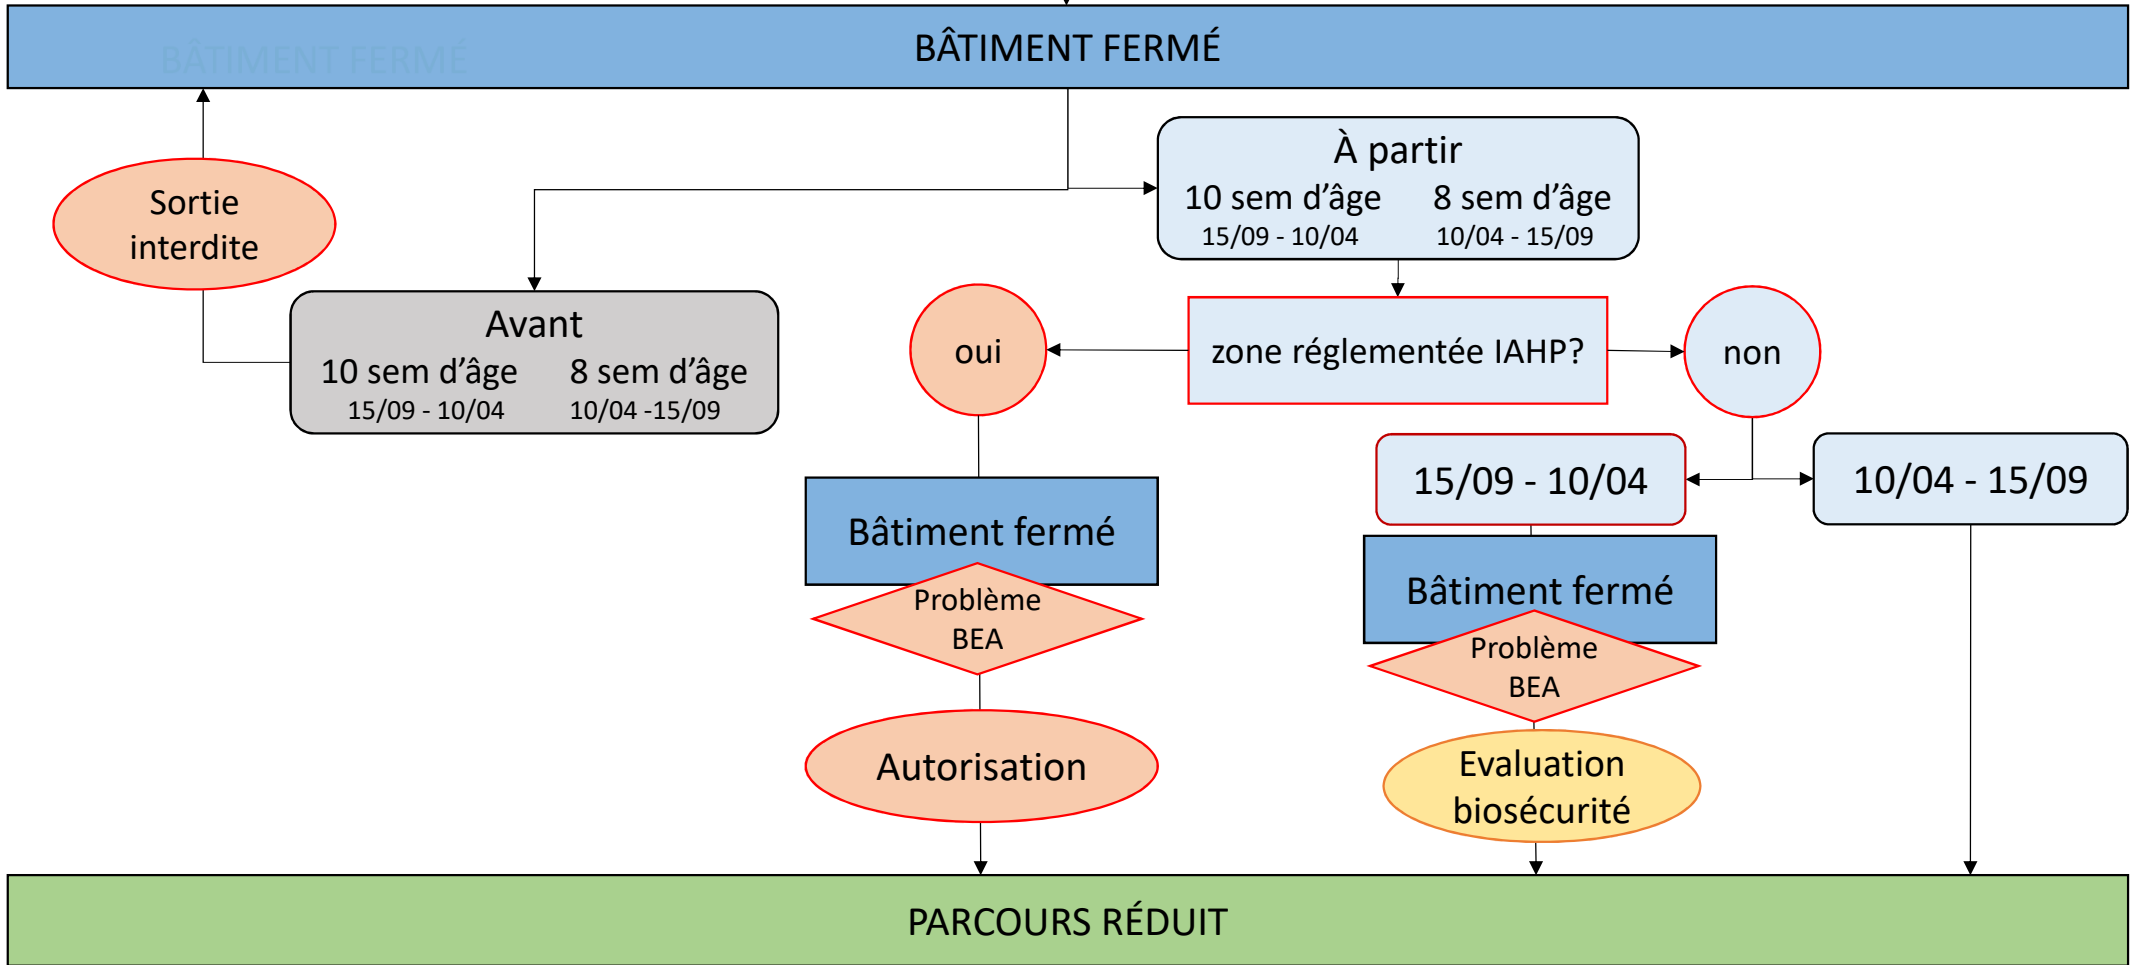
BÂTIMENT FERMÉ

BÂTIMENT FERMÉ

Sortie interdite

À partir
10 sem d'âge 15/09 - 10/04
8 sem d'âge 10/04 - 15/09

Avant
10 sem d'âge 15/09 - 10/04
8 sem d'âge 10/04 -15/09

oui

zone réglementée IAHP?

non

15/09 - 10/04

10/04 - 15/09

Bâtiment fermé

Problème BEA

Autorisation

Bâtiment fermé

Problème BEA

Evaluation biosécurité

PARCOURS RÉDUIT